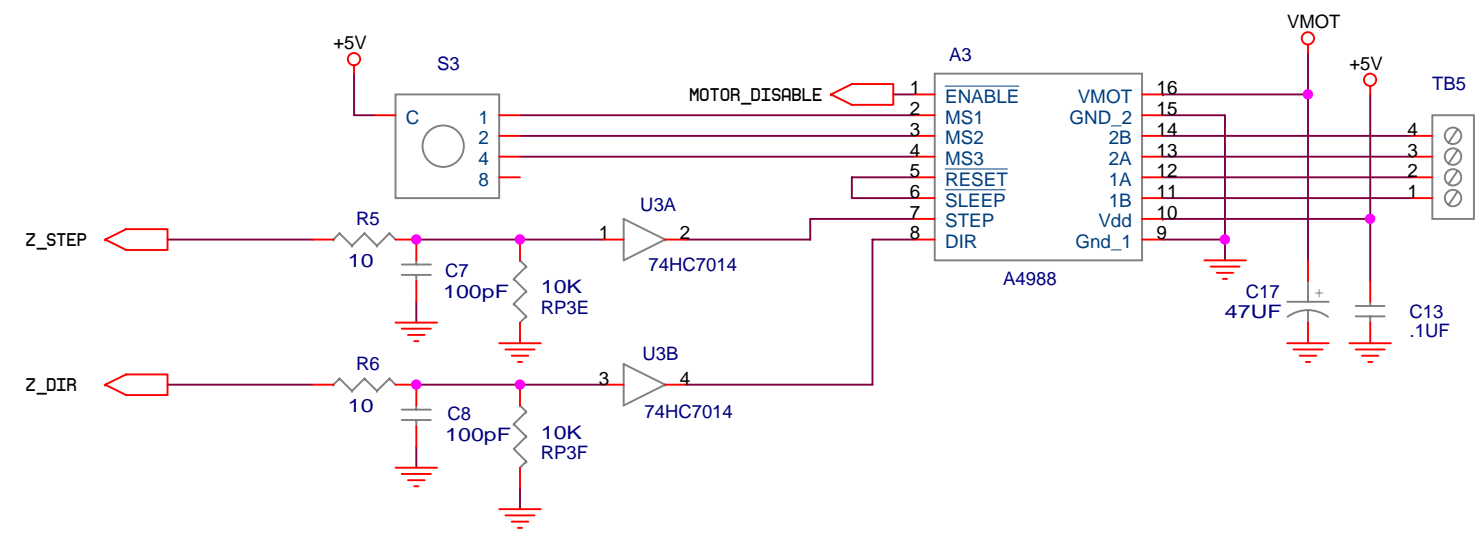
+5V

S3

C

1

2

4

8

A3

MOTOR_DISABLE

1 $\overline{\text{ENABLE}}$

2 MS1

3 MS2

4 MS3

5 $\overline{\text{RESET}}$

6 $\overline{\text{SLEEP}}$

7 STEP

8 DIR

VMOT 16

GND_2 15

2B 14

2A 13

1A 12

1B 11

Vdd 10

Gnd_1 9

A4988

VMOT

+5V

TB5

4

3

2

1

Z_STEP

R5

10

C7

100pF

10K

RP3E

U3A

1

2

74HC7014

C17

47UF

C13

.1UF

Z_DIR

R6

10

C8

100pF

10K

RP3F

U3B

3

4

74HC7014